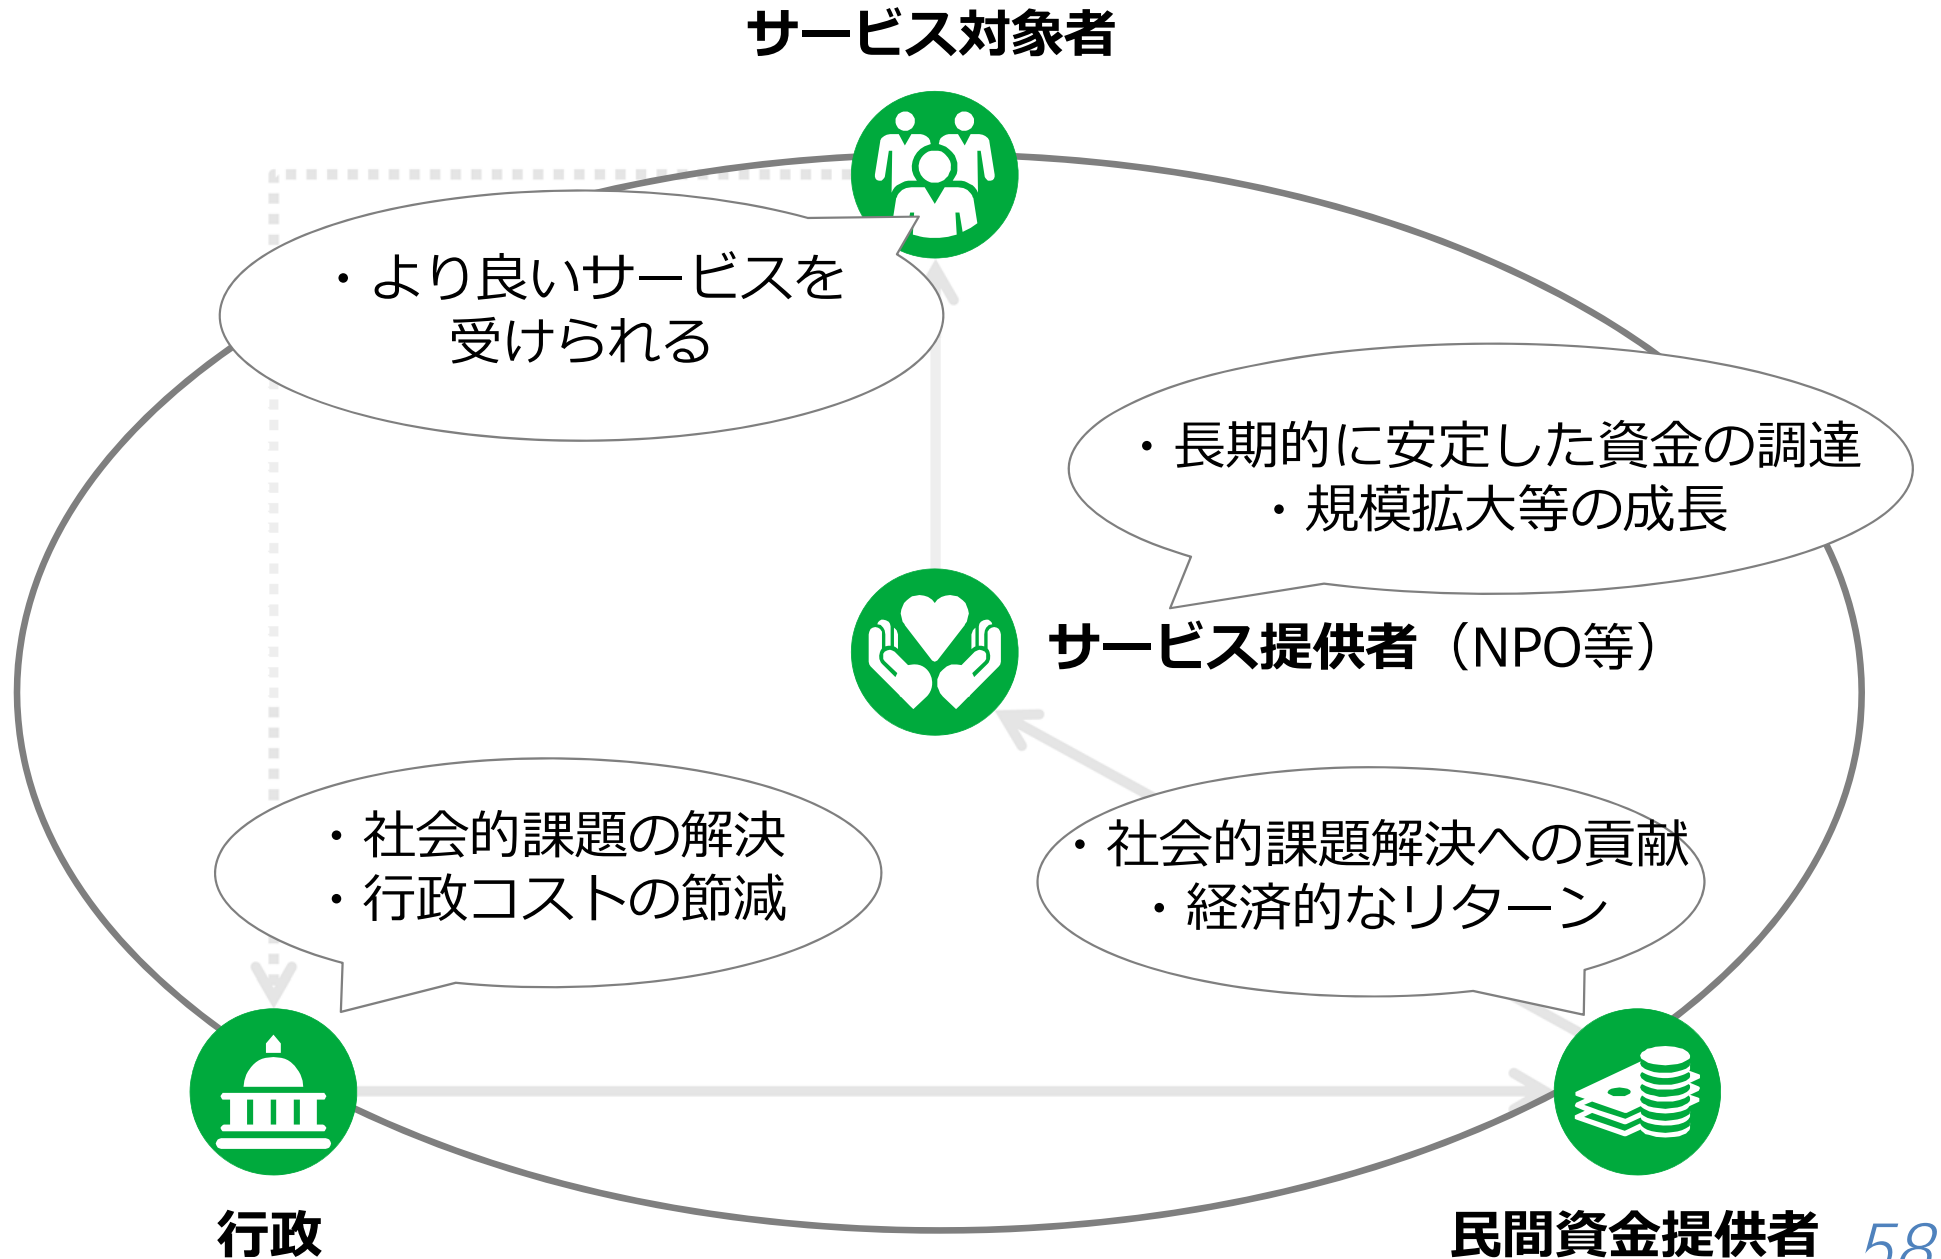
サービス対象者

・より良いサービスを受けられる

・長期的に安定した資金の調達
・規模拡大等の成長

サービス提供者（NPO等）

・社会的課題の解決
・行政コストの節減

・社会的課題解決への貢献
・経済的なリターン

行政

民間資金提供者

58